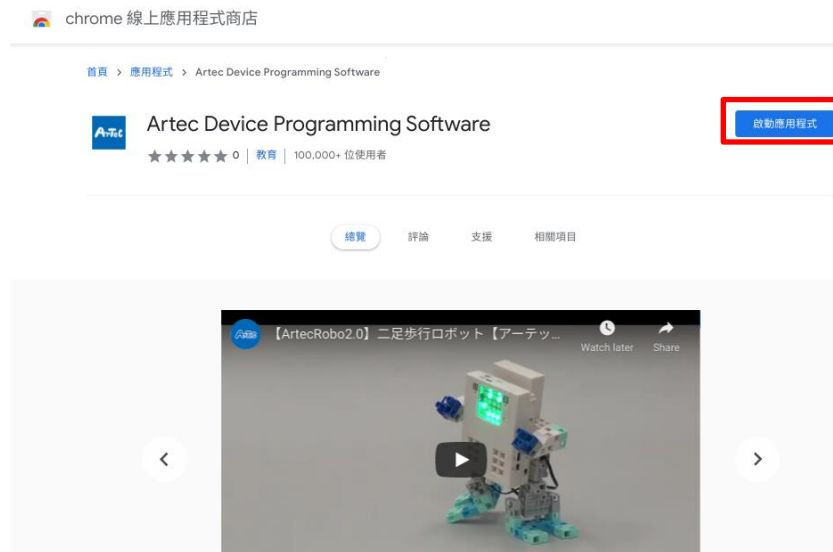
chrome 線上應用程式商店

首頁 > 應用程式 > Artec Device Programming Software

Artec

Artec Device Programming Software

★★★★★ 0 | 教育 | 100,000+ 位使用者

啟動應用程式

總覽 評論 支援 相關項目

Artec

【ArtecRobo2.0】二足歩行ロボット【アーテッ...

Watch later

Share

‹

›